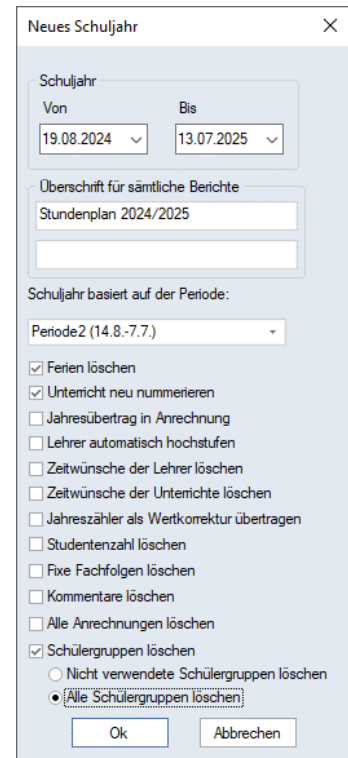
Neues Schuljahr

Schuljahr
Von
19.08.2024
Bis
13.07.2025

Überschrift für sämtliche Berichte
Stundenplan 2024/2025

Schuljahr basiert auf der Periode:
Periode2 (14.8.-7.7.)

Ferien löschen
Unterricht neu nummerieren
Jahresübertrag in Anrechnung
Lehrer automatisch hochstufen
Zeitwünsche der Lehrer löschen
Zeitwünsche der Unterrichte löschen
Jahreszähler als Wertkorrektur übertragen
Studentenzahl löschen
Fixe Fachfolgen löschen
Kommentare löschen
Alle Anrechnungen löschen
Schülergruppen löschen
Nicht verwendete Schülergruppen löschen
Alle Schülergruppen löschen

Ok
Abbrechen